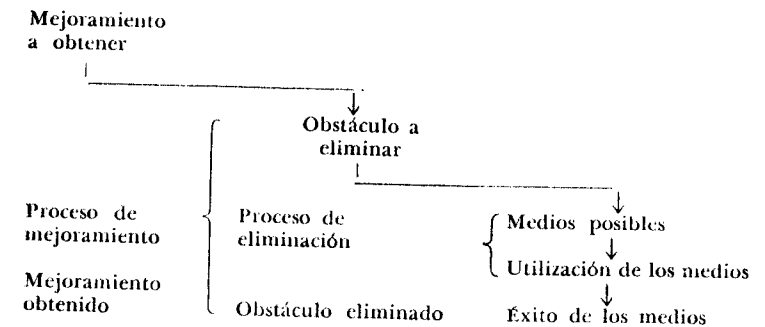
Mejoramiento a obtener

Obstáculo a eliminar

Proceso de mejoramiento

Mejoramiento obtenido

Proceso de eliminación

Obstáculo eliminado

Medios posibles

Utilización de los medios

Éxito de los medios